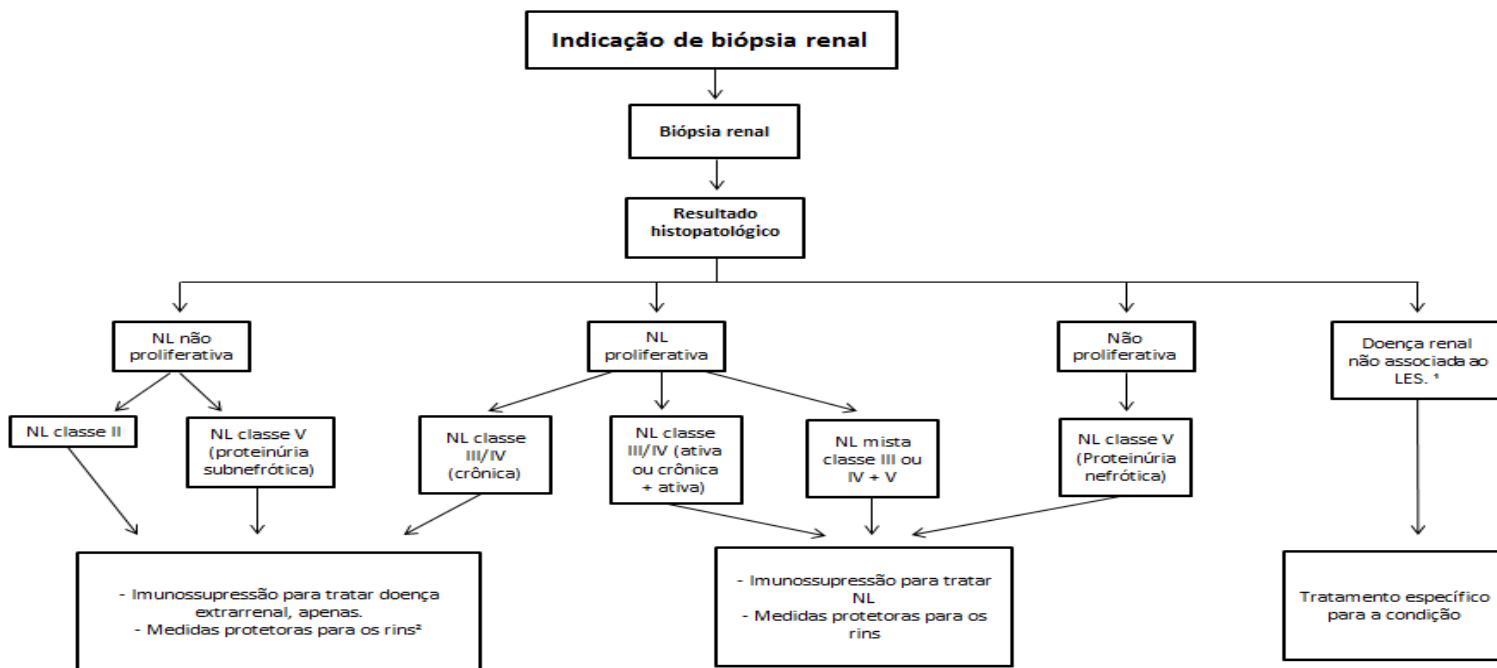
Indicação de biópsia renal

Biópsia renal

Resultado histopatológico

NL não proliferativa

NL proliferativa

Não proliferativa

Doença renal não associada ao LES. ¹

NL classe II

NL classe V (proteinúria subnefrótica)

NL classe III/IV (crônica)

NL classe III/IV (ativa ou crônica + ativa)

NL mista classe III ou IV + V

NL classe V (Proteinúria nefrótica)

- Imunossupressão para tratar doença extrarrenal, apenas.
- Medidas protetoras para os rins²

- Imunossupressão para tratar NL
- Medidas protetoras para os rins

Tratamento específico para a condição